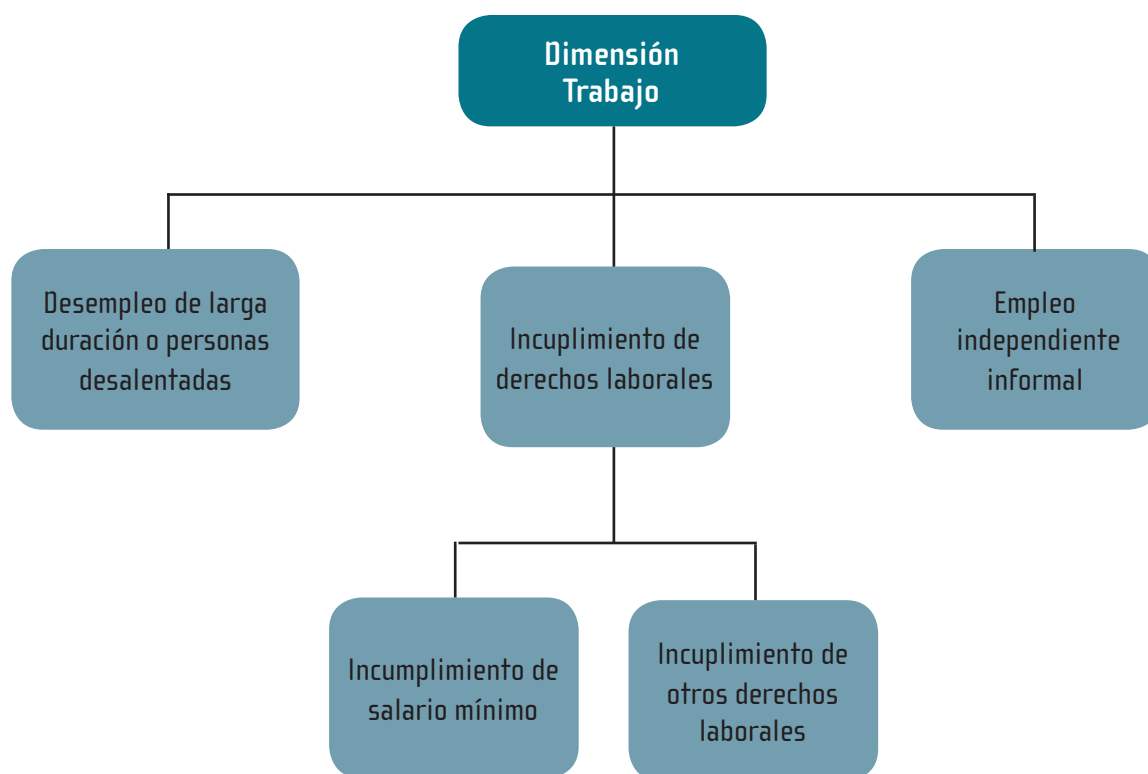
Dimensión Trabajo

Desempleo de larga duración o personas desalentadas

Incuplimiento de derechos laborales

Empleo independiente informal

Incumplimiento de salario mínimo

Incuplimiento de otros derechos laborales